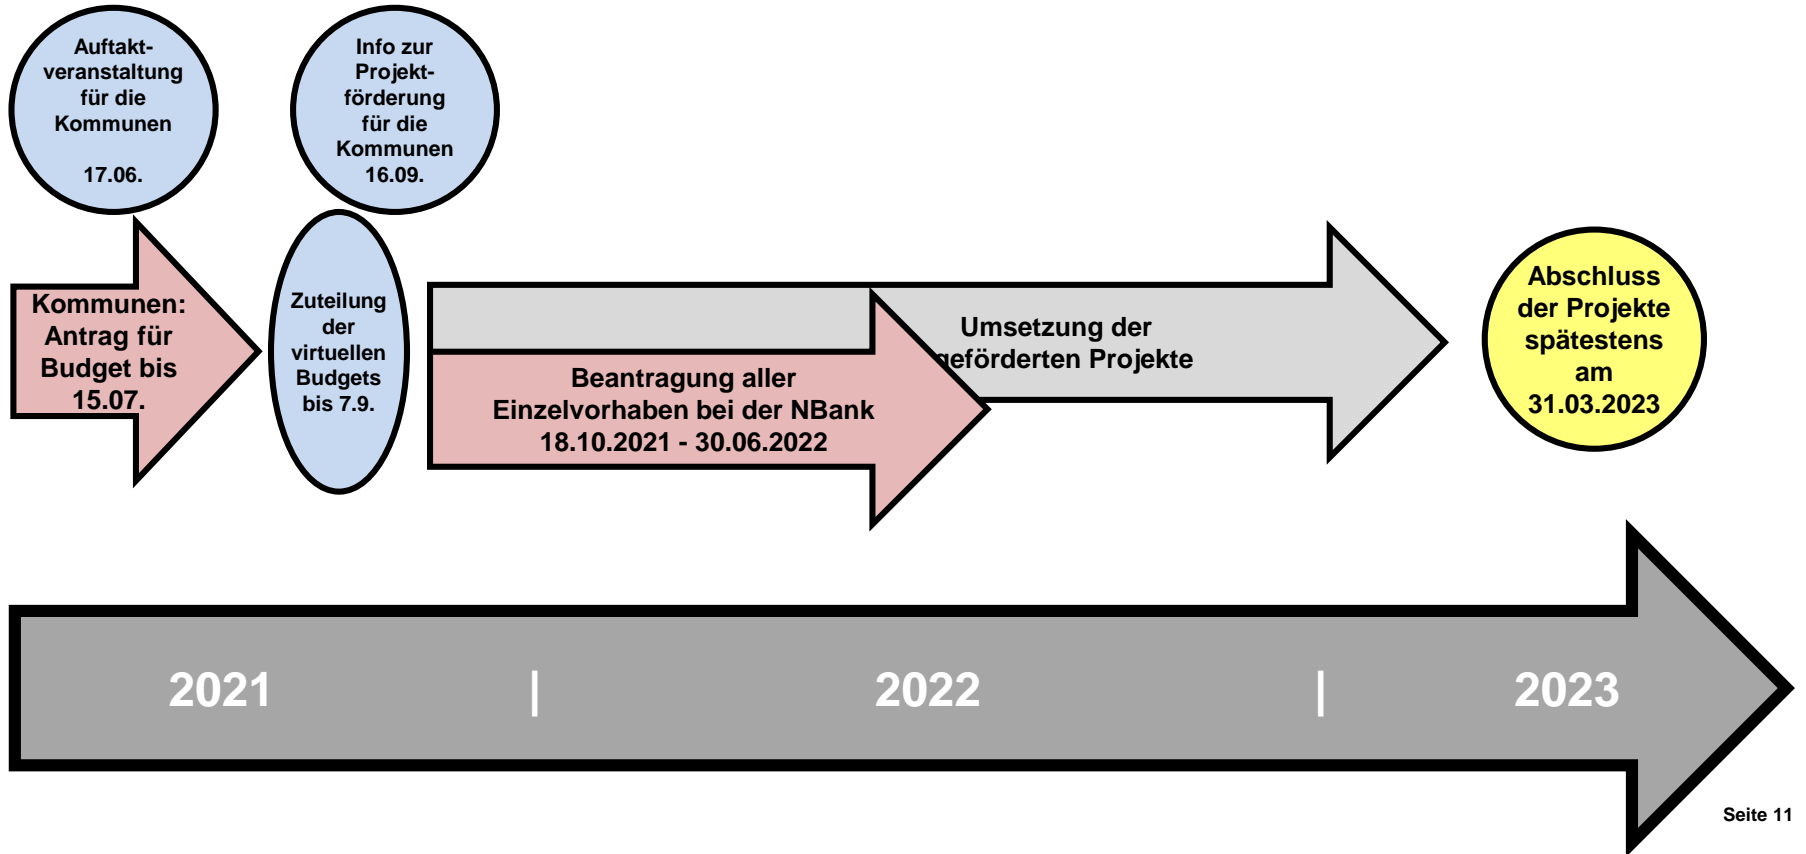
Auftaktveranstaltung für die Kommunen

17.06.

Info zur Projektförderung für die Kommunen 16.09.

Kommunen: Antrag für Budget bis 15.07.

Zuteilung der virtuellen Budgets bis 7.9.

Umsetzung der geförderten Projekte

Beantragung aller Einzelvorhaben bei der NBank 18.10.2021 - 30.06.2022

Abschluss der Projekte spätestens am 31.03.2023

2021 | 2022 | 2023

Seite 11